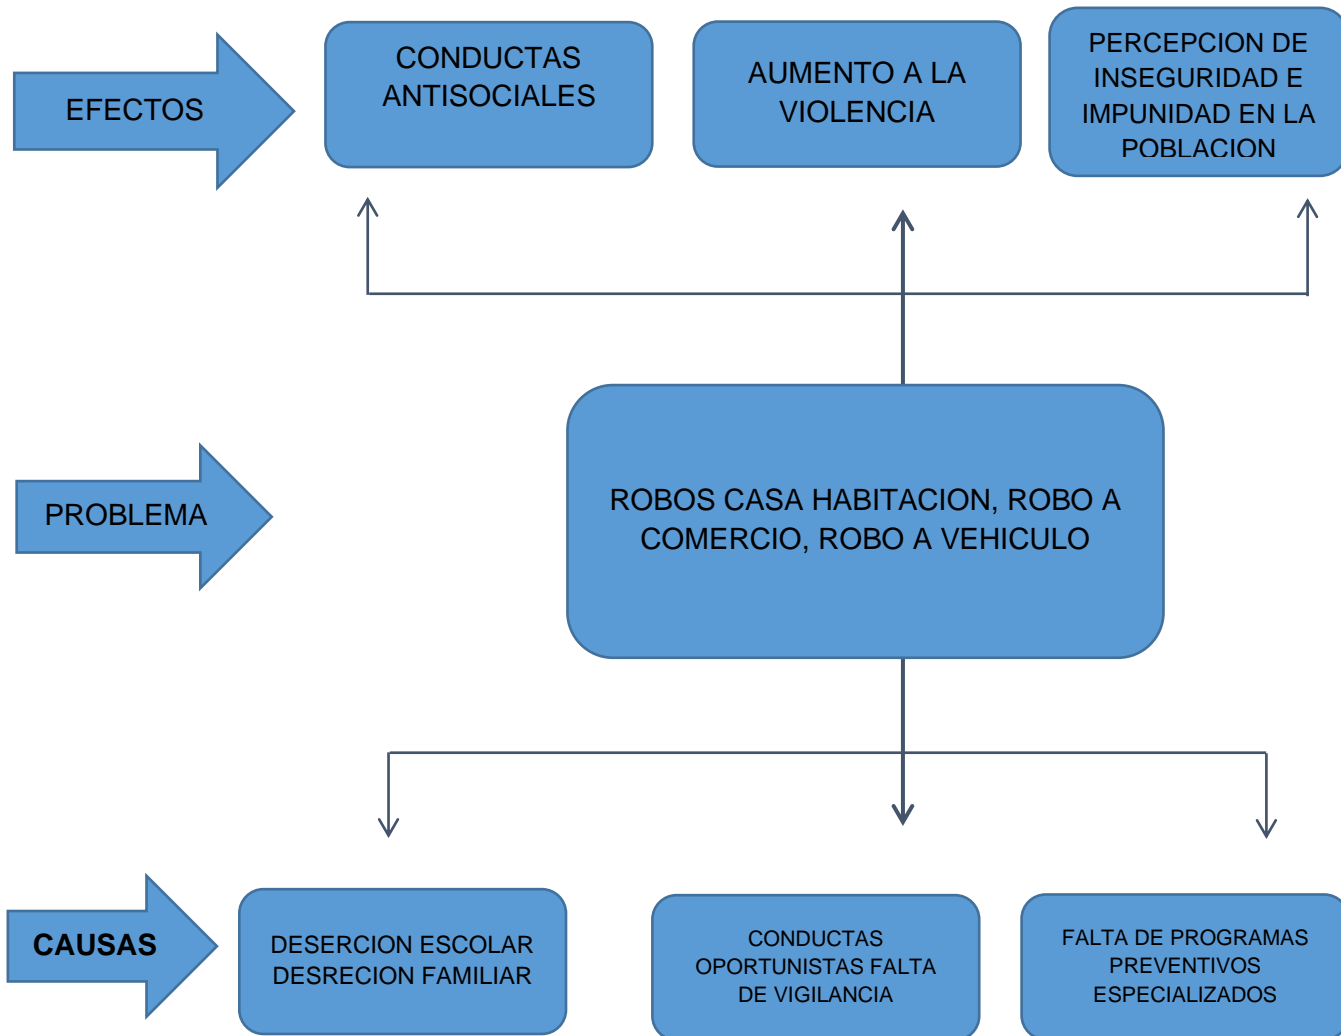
EFECTOS

CONDUCTAS ANTISOCIALES

AUMENTO A LA VIOLENCIA

PERCEPCION DE INSEGURIDAD E IMPUNIDAD EN LA POBLACION

PROBLEMA

ROBOS CASA HABITACION, ROBO A COMERCIO, ROBO A VEHICULO

CAUSAS

DESERCION ESCOLAR DESRECION FAMILIAR

CONDUCTAS OPORTUNISTAS FALTA DE VIGILANCIA

FALTA DE PROGRAMAS PREVENTIVOS ESPECIALIZADOS